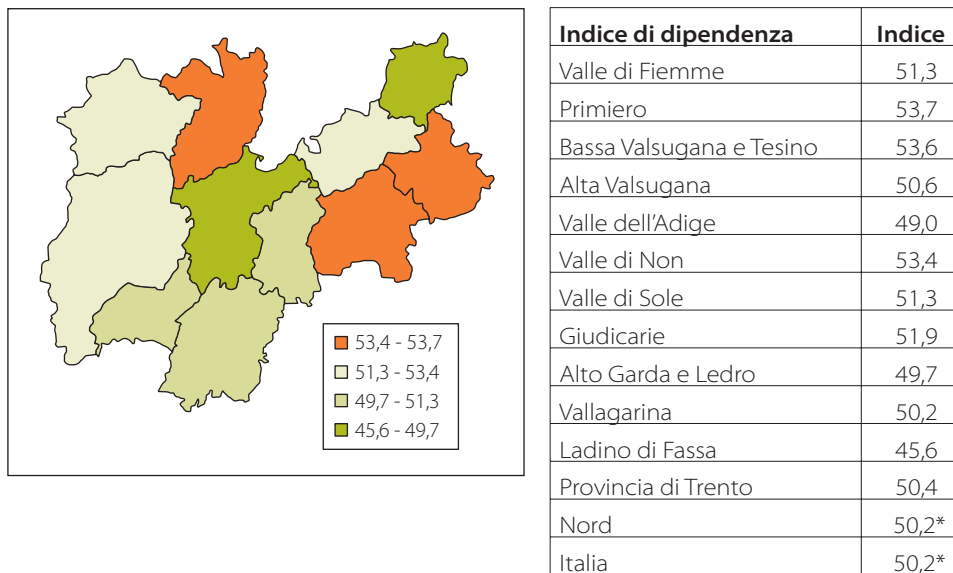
53,4 - 53,7
51,3 - 53,4
49,7 - 51,3
45,6 - 49,7

| Indice di dipendenza | Indice |
|---|---|
| Valle di Fiemme | 51,3 |
| Primiero | 53,7 |
| Bassa Valsugana e Tesino | 53,6 |
| Alta Valsugana | 50,6 |
| Valle dell'Adige | 49,0 |
| Valle di Non | 53,4 |
| Valle di Sole | 51,3 |
| Giudicarie | 51,9 |
| Alto Garda e Ledro | 49,7 |
| Vallagarina | 50,2 |
| Ladino di Fassa | 45,6 |
| Provincia di Trento | 50,4 |
| Nord | 50,2* |
| Italia | 50,2* |